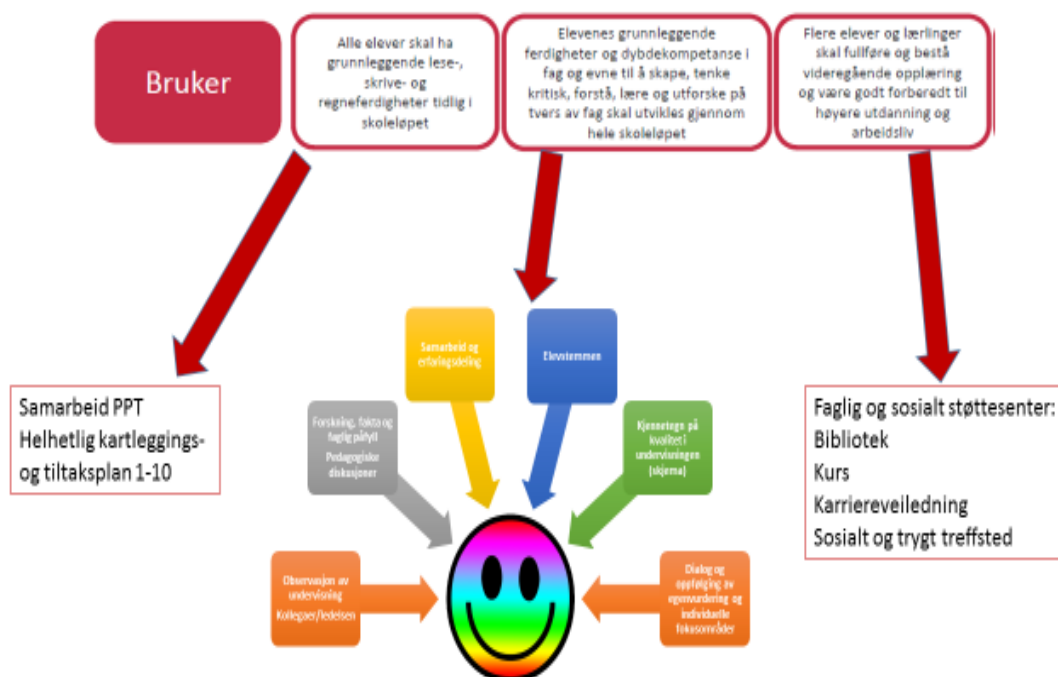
Bruker

Alle elever skal ha grunnleggende lese-, skrive- og regneferdigheter tidlig i skoleløpet

Elevenes grunnleggende ferdigheter og dybdekompetanse i fag og evne til å skape, tenke kritisk, forstå, lære og utforske på tvers av fag skal utvikles gjennom hele skoleløpet

Flere elever og lærlinger skal fullføre og bestå videregående opplæring og være godt forberedt til høyere utdanning og arbeidsliv

Samarbeid PPT
Helhetlig kartleggings- og tiltaksplan 1-10

Samarbeid og erfaringsdeling

Elevstemmen

Forskning, fakta og faglig påfyll
Pedagogiske diskusjoner

Kjennetegn på kvalitet i undervisningen (skjema)

Observasjon av undervisning
Kollegaer/ledelsen

Dialog og oppfølging av egenvurdering og individuelle fokusområder

Faglig og sosialt støttesenter:
Bibliotek
Kurs
Karriereveiledning
Sosialt og trygt treffsted